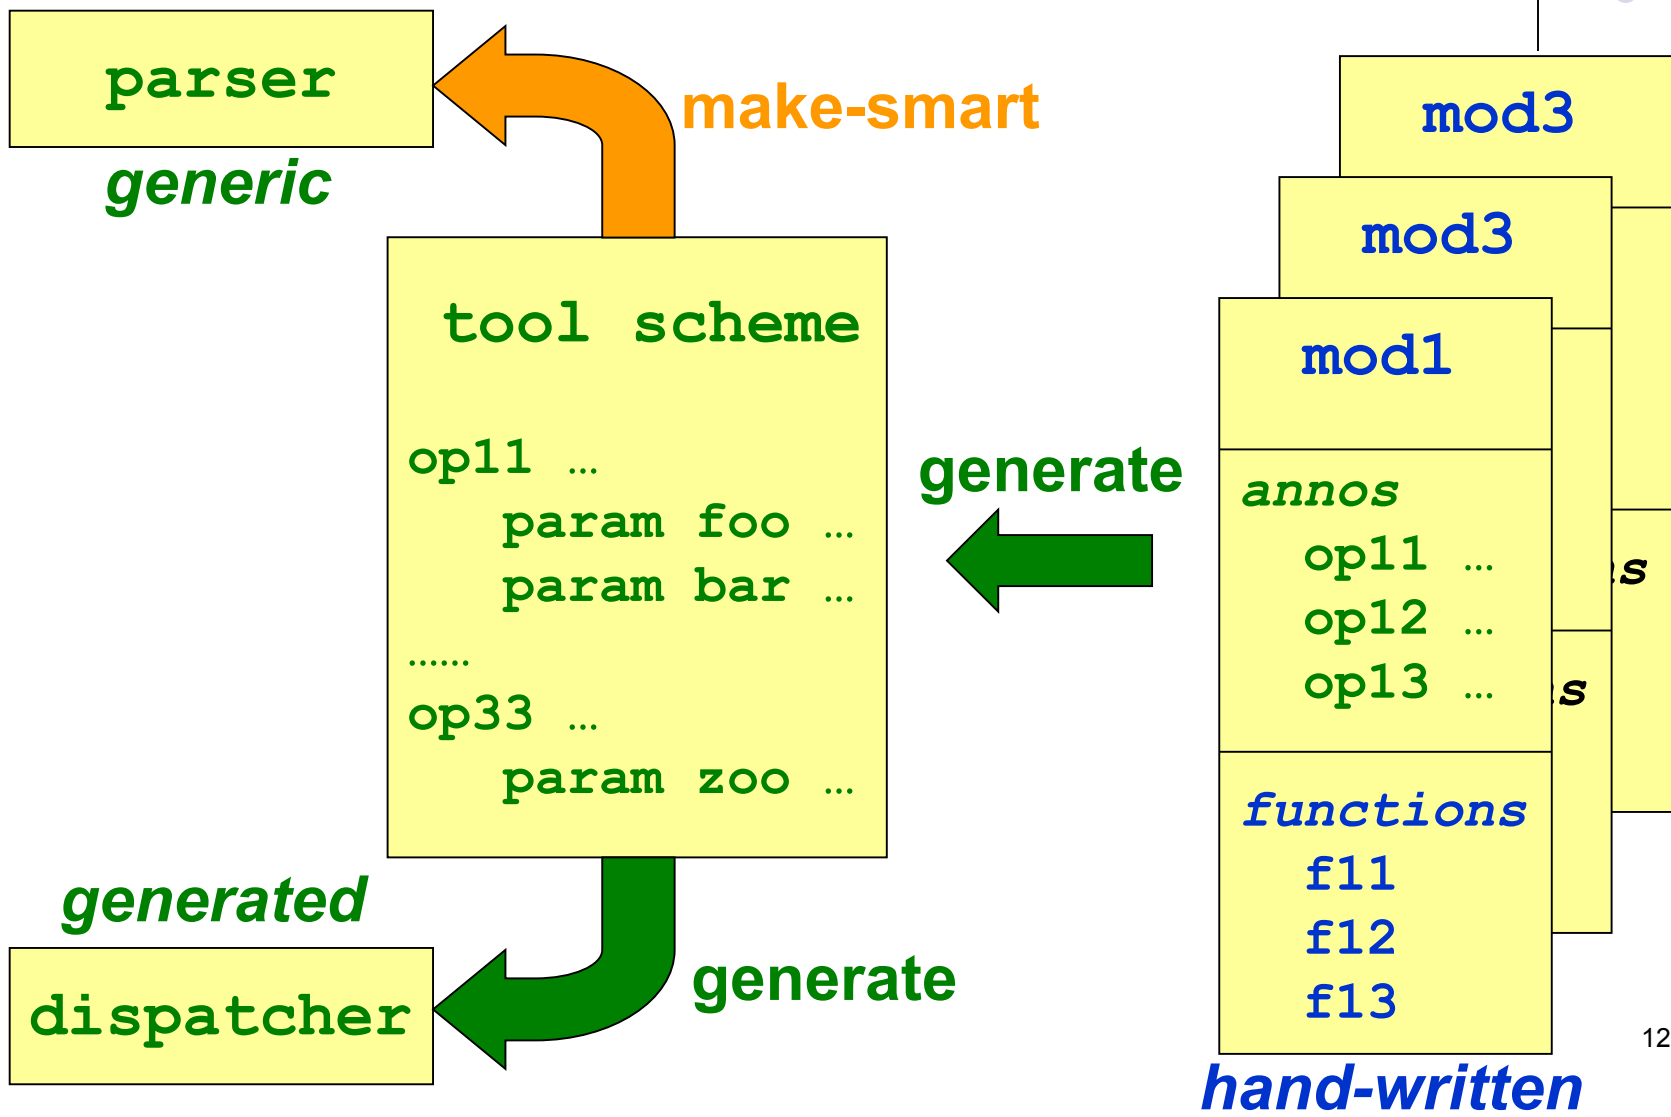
parser

generic

make-smart

mod3

mod3

mod1

tool scheme

op11 …
param foo …
param bar …
……
op33 …
param zoo …

generate

annos
op11 …
op12 …
op13 …

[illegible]s

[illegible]s

functions
f11
f12
f13

generated

dispatcher

generate

hand-written

12